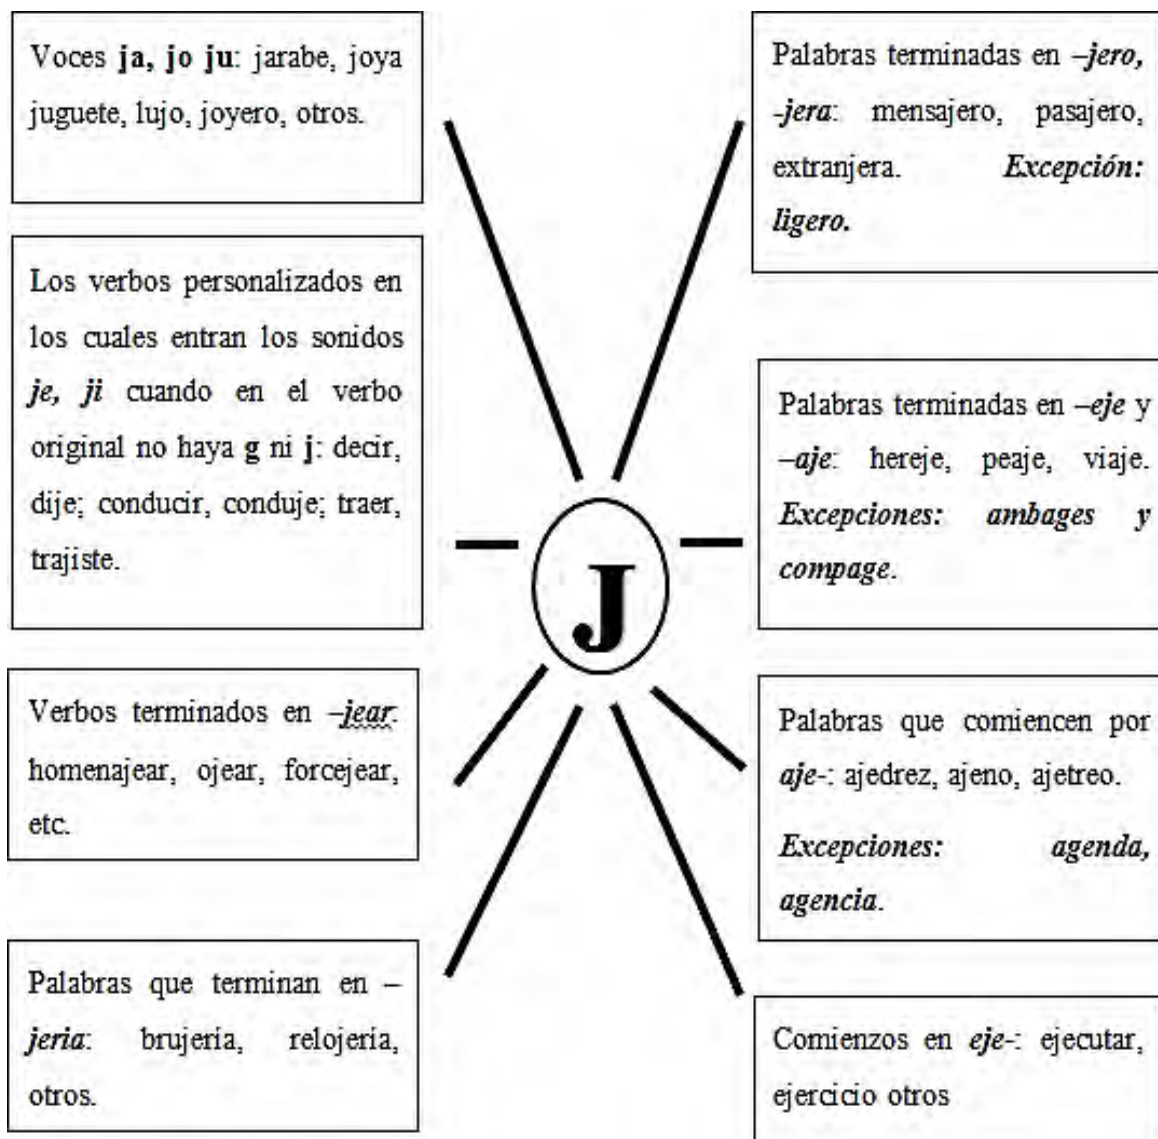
Voces **ja, jo ju**: jarabe, joya juguete, lujo, joyero, otros.

Los verbos personalizados en los cuales entran los sonidos *je, ji* cuando en el verbo original no haya **g** ni **j**: decir, dije; conducir, conduje; traer, trajiste.

Verbos terminados en *–jear*: homenajear, ojear, forcejear, etc.

Palabras que terminan en –*jeria*: brujeria, relojeria, otros.

J

Palabras terminadas en *–jero, -jera*: mensajero, pasajero, extranjera. *Excepción: ligero.*

Palabras terminadas en *–eje* y *–aje*: hereje, peaje, viaje. *Excepciones: ambages y compage*.

Palabras que comiencen por *aje-*: ajedrez, ajeno, ajetreo.

*Excepciones: agenda, agencia*.

Comienzos en *eje-*: ejecutar, ejercicio otros